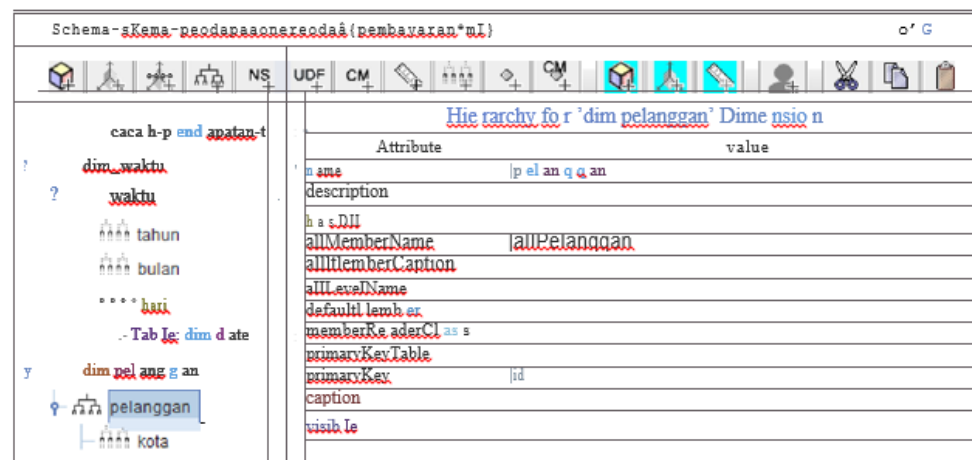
Schema-sKema-peodapaaonereodaâ{pembayaran*mI}

o' G

NS UDF CM CM

caca h-p end apatan-t

dim_waktu

waktu

tahun

bulan

hari

.- Tab Ie: dim d ate

dim pel ang g an

pelanggan

kota

Hie rarchy fo r 'dim pelanggan' Dime nsio n

| Attribute | value |
|---|---|
| n ame | p el an q g an |
| description | |
| h a s DII | |
| allMemberName | allPelanggan |
| allItlemberCaption | |
| aIILevelName | |
| defaultI lemb er | |
| memberRe aderCl as s | |
| primaryKeyTable | |
| primaryKey | id |
| caption | |
| visib Ie | |